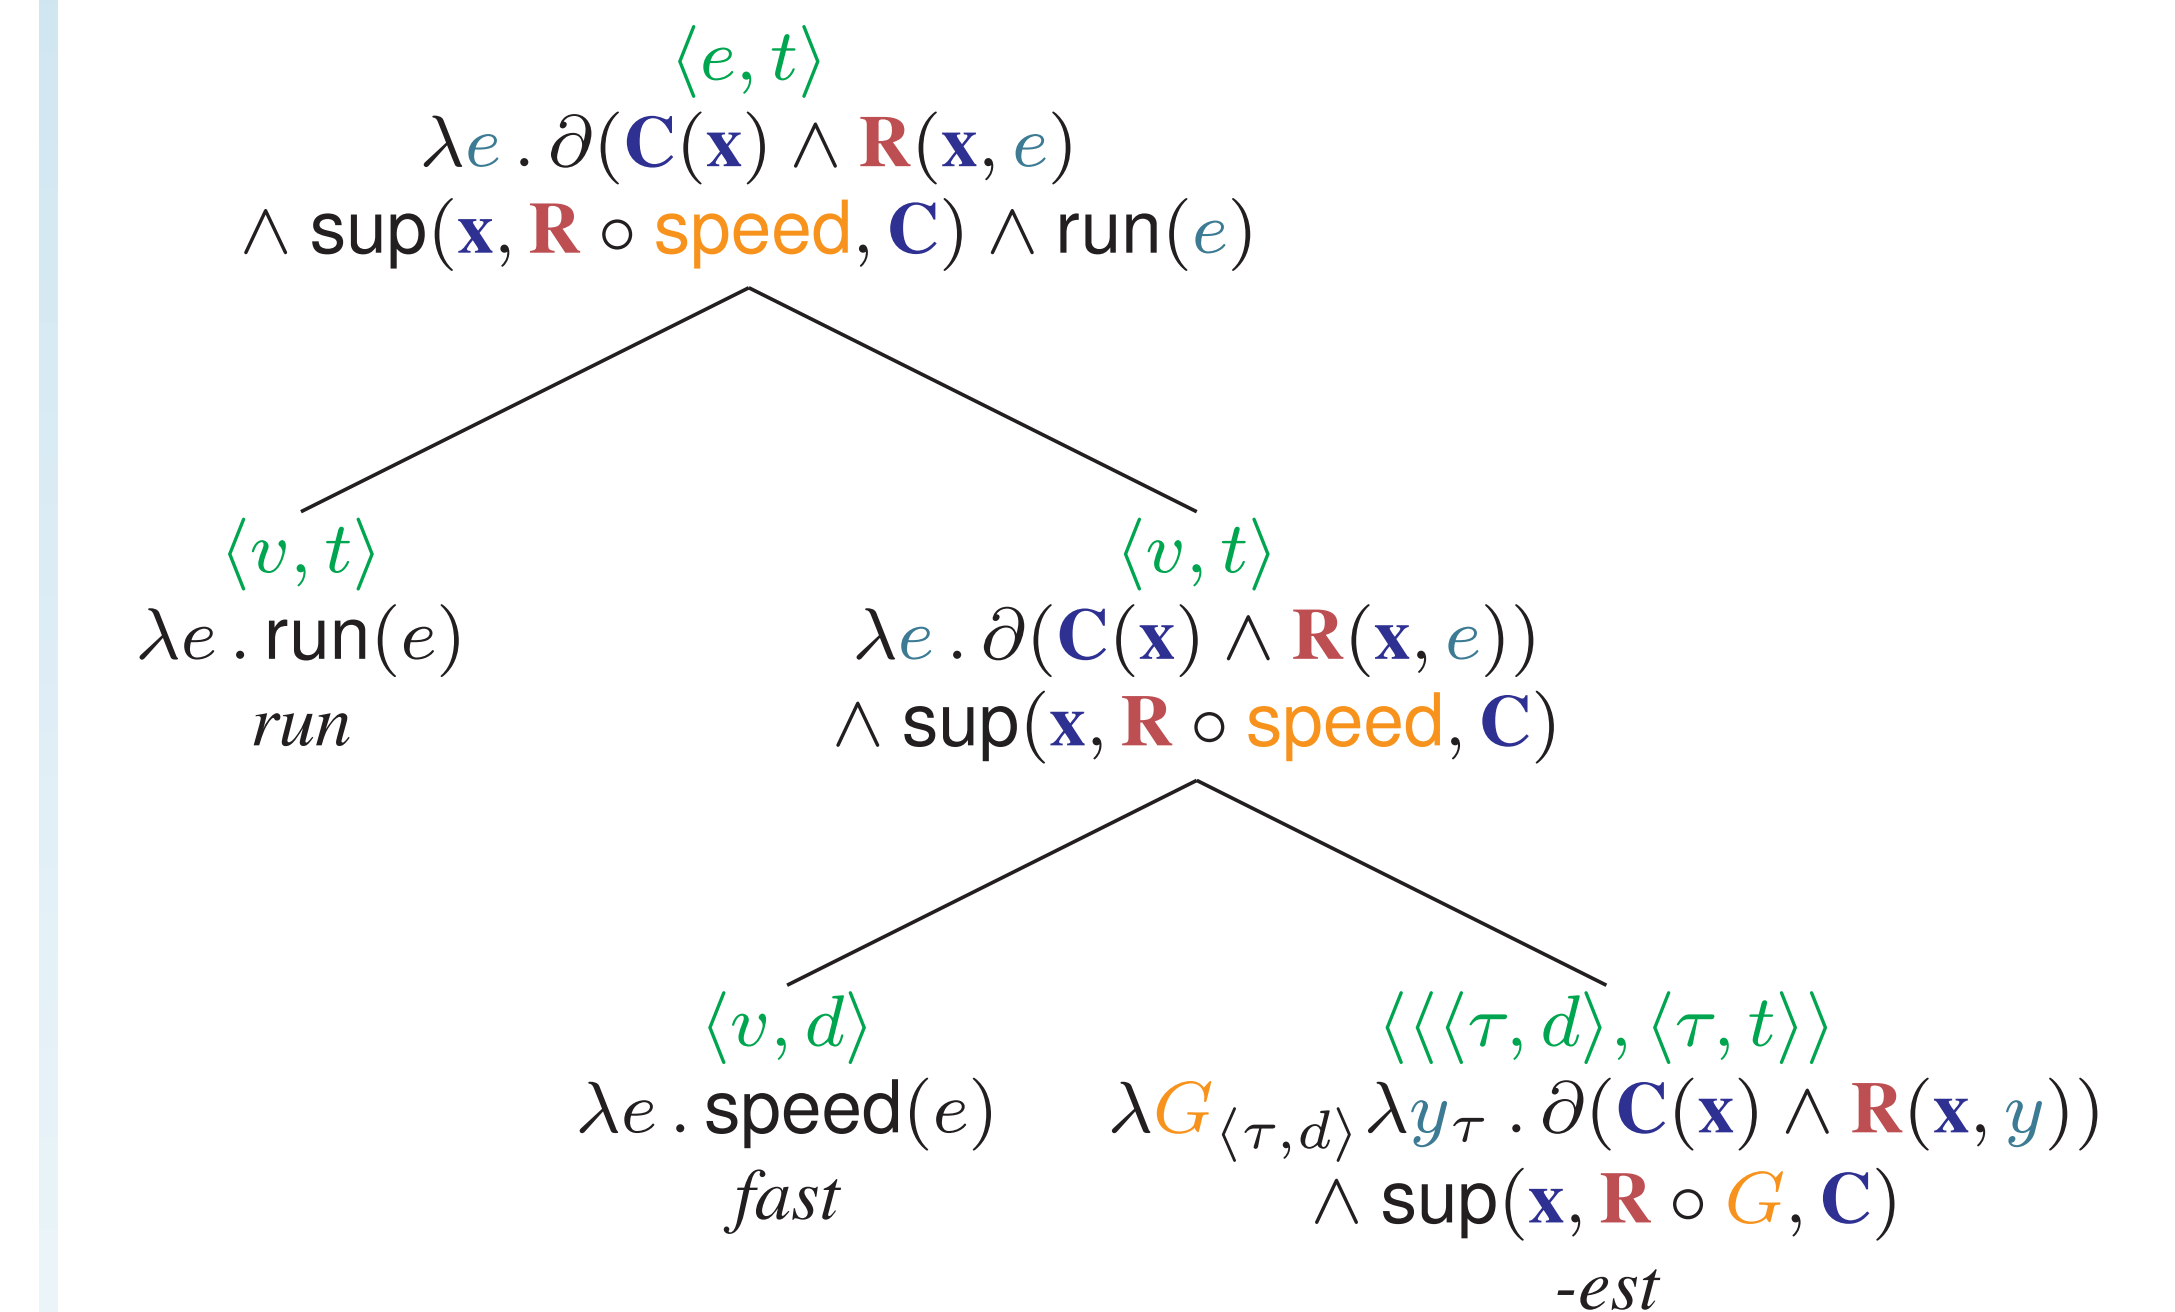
$\langle e, t\rangle$
$\lambda e \,.\, \partial(\mathbf{C}(\mathbf{x}) \wedge \mathbf{R}(\mathbf{x}, e)$
$\wedge\ \text{sup}(\mathbf{x}, \mathbf{R} \circ \text{speed}, \mathbf{C}) \wedge \text{run}(e)$

$\langle v, t\rangle$
$\lambda e \,.\, \text{run}(e)$
*run*

$\langle v, t\rangle$
$\lambda e \,.\, \partial(\mathbf{C}(\mathbf{x}) \wedge \mathbf{R}(\mathbf{x}, e))$
$\wedge\ \text{sup}(\mathbf{x}, \mathbf{R} \circ \text{speed}, \mathbf{C})$

$\langle v, d\rangle$
$\lambda e \,.\, \text{speed}(e)$
*fast*

$\langle\langle\langle \tau, d\rangle, \langle \tau, t\rangle\rangle$
$\lambda G_{\langle \tau, d\rangle} \lambda y_{\tau} \,.\, \partial(\mathbf{C}(\mathbf{x}) \wedge \mathbf{R}(\mathbf{x}, y))$
$\wedge\ \text{sup}(\mathbf{x}, \mathbf{R} \circ G, \mathbf{C})$
*-est*